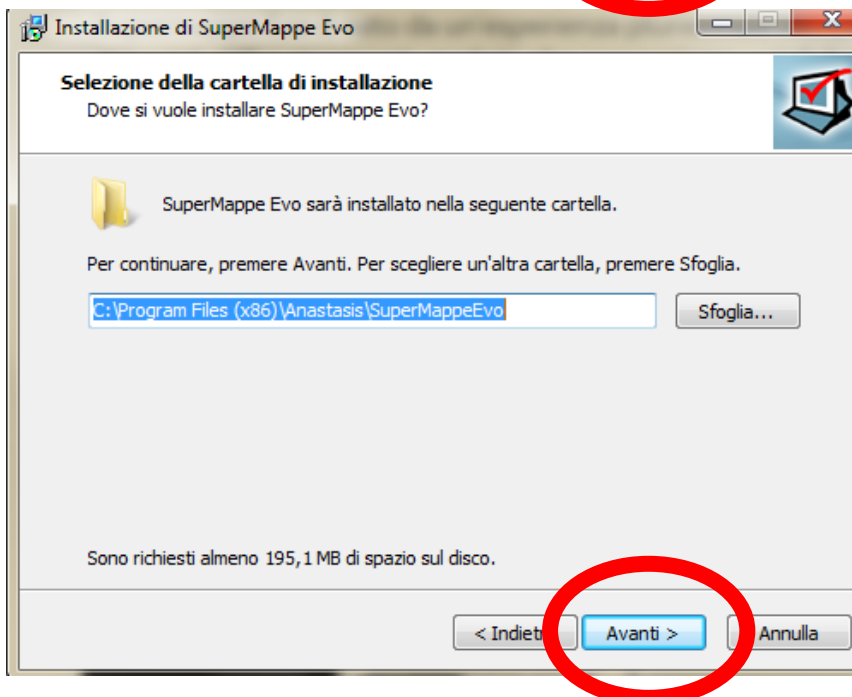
Installazione di SuperMappe Evo

Selezione della cartella di installazione
Dove si vuole installare SuperMappe Evo?

SuperMappe Evo sarà installato nella seguente cartella.

Per continuare, premere Avanti. Per scegliere un'altra cartella, premere Sfoglia.

C:\Program Files (x86)\Anastasis\SuperMappeEvo

Sfoglia...

Sono richiesti almeno 195,1 MB di spazio sul disco.

< Indiet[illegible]

Avanti >

Annulla